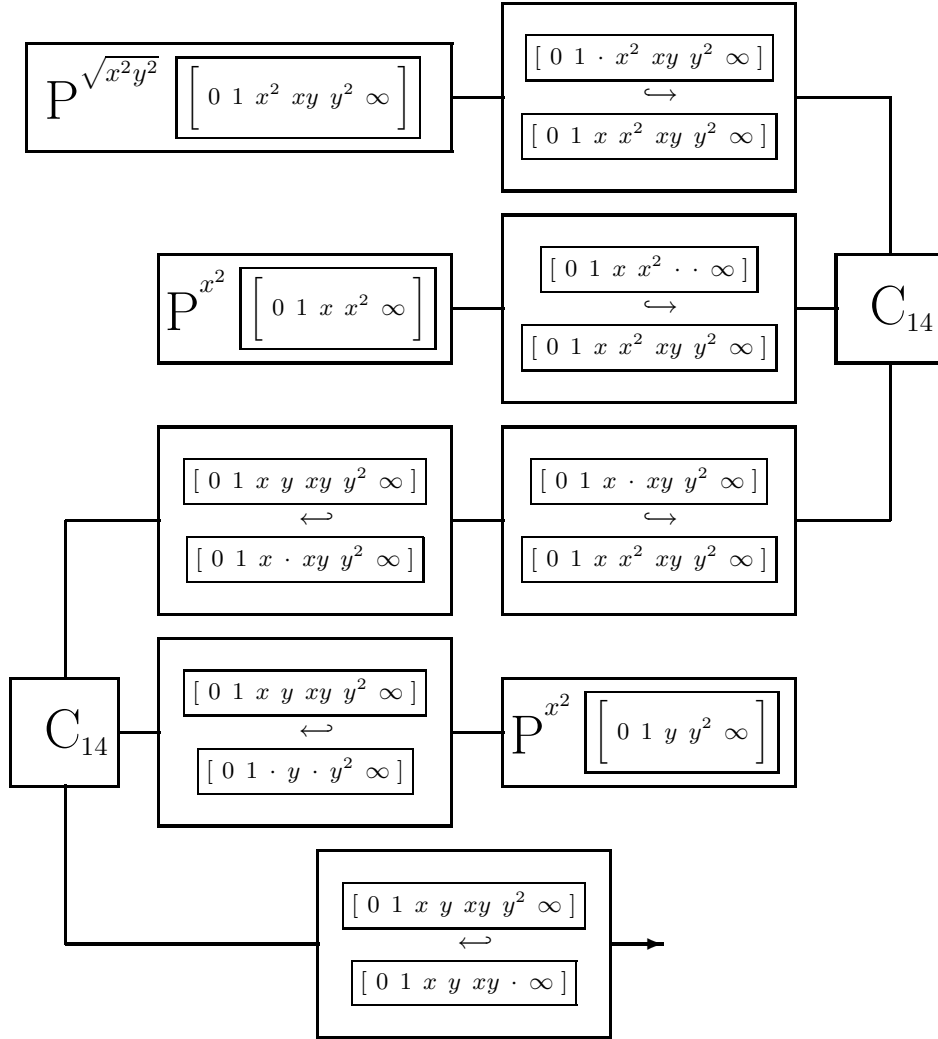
$P^{\sqrt{x^2y^2}}$ $\left[\ 0\ 1\ x^2\ xy\ y^2\ \infty\ \right]$

$[\ 0\ 1\ \cdot\ x^2\ xy\ y^2\ \infty\ ]$
$\hookrightarrow$
$[\ 0\ 1\ x\ x^2\ xy\ y^2\ \infty\ ]$

$P^{x^2}$ $\left[\ 0\ 1\ x\ x^2\ \infty\ \right]$

$[\ 0\ 1\ x\ x^2\ \cdot\ \cdot\ \infty\ ]$
$\hookrightarrow$
$[\ 0\ 1\ x\ x^2\ xy\ y^2\ \infty\ ]$

$C_{14}$

$[\ 0\ 1\ x\ y\ xy\ y^2\ \infty\ ]$
$\hookleftarrow$
$[\ 0\ 1\ x\ \cdot\ xy\ y^2\ \infty\ ]$

$[\ 0\ 1\ x\ \cdot\ xy\ y^2\ \infty\ ]$
$\hookrightarrow$
$[\ 0\ 1\ x\ x^2\ xy\ y^2\ \infty\ ]$

$C_{14}$

$[\ 0\ 1\ x\ y\ xy\ y^2\ \infty\ ]$
$\hookleftarrow$
$[\ 0\ 1\ \cdot\ y\ \cdot\ y^2\ \infty\ ]$

$P^{x^2}$ $\left[\ 0\ 1\ y\ y^2\ \infty\ \right]$

$[\ 0\ 1\ x\ y\ xy\ y^2\ \infty\ ]$
$\hookleftarrow$
$[\ 0\ 1\ x\ y\ xy\ \cdot\ \infty\ ]$